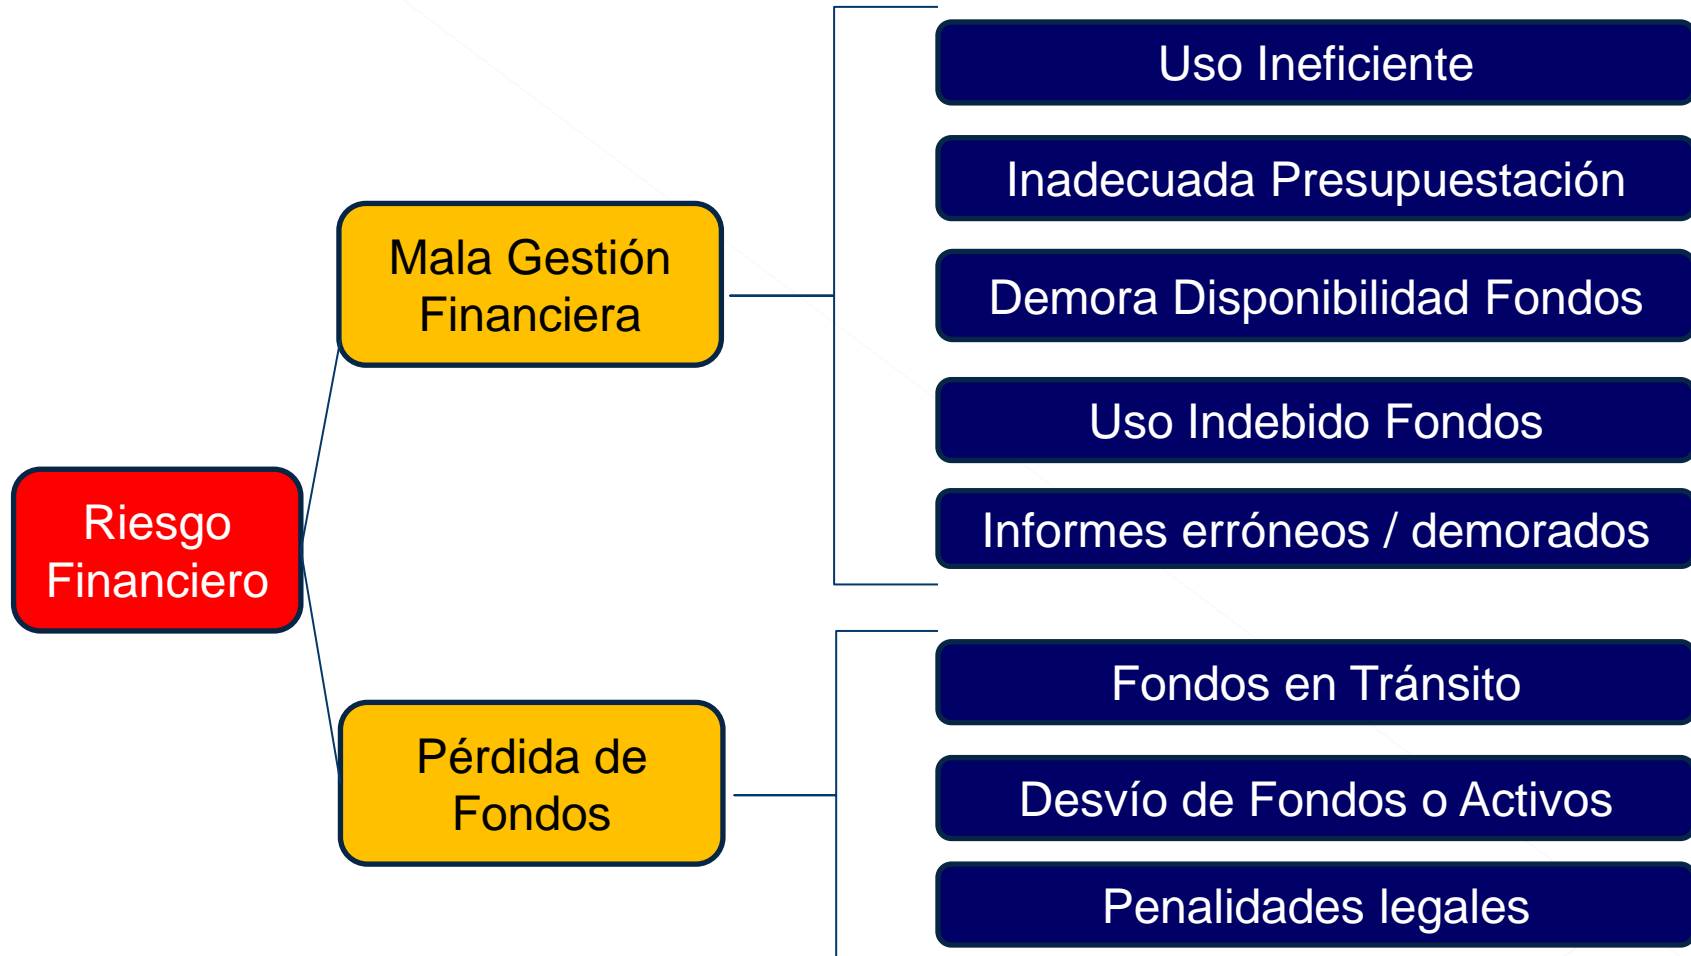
Riesgo Financiero

Mala Gestión Financiera

Uso Ineficiente

Inadecuada Presupuestación

Demora Disponibilidad Fondos

Uso Indebido Fondos

Informes erróneos / demorados

Pérdida de Fondos

Fondos en Tránsito

Desvío de Fondos o Activos

Penalidades legales